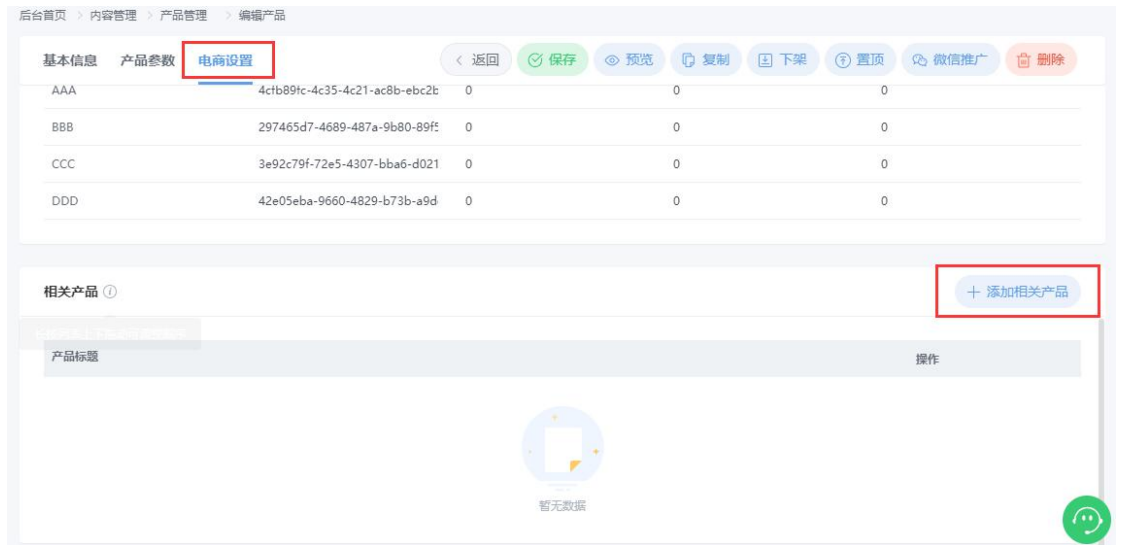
后台首页 > 内容管理 > 产品管理 > 编辑产品

基本信息 产品参数 电商设置

< 返回 保存 预览 复制 下架 置顶 微信推广 删除

| | | | | |
|---|---|---|---|---|
| AAA | 4cfb89fc-4c35-4c21-ac8b-ebc2b | 0 | 0 | 0 |
| BBB | 297465d7-4689-487a-9b80-89f5 | 0 | 0 | 0 |
| CCC | 3e92c79f-72e5-4307-bba6-d021 | 0 | 0 | 0 |
| DDD | 42e05eba-9660-4829-b73b-a9d | 0 | 0 | 0 |

相关产品

+ 添加相关产品

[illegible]

| 产品标题 | 操作 |
|---|---|

暂无数据